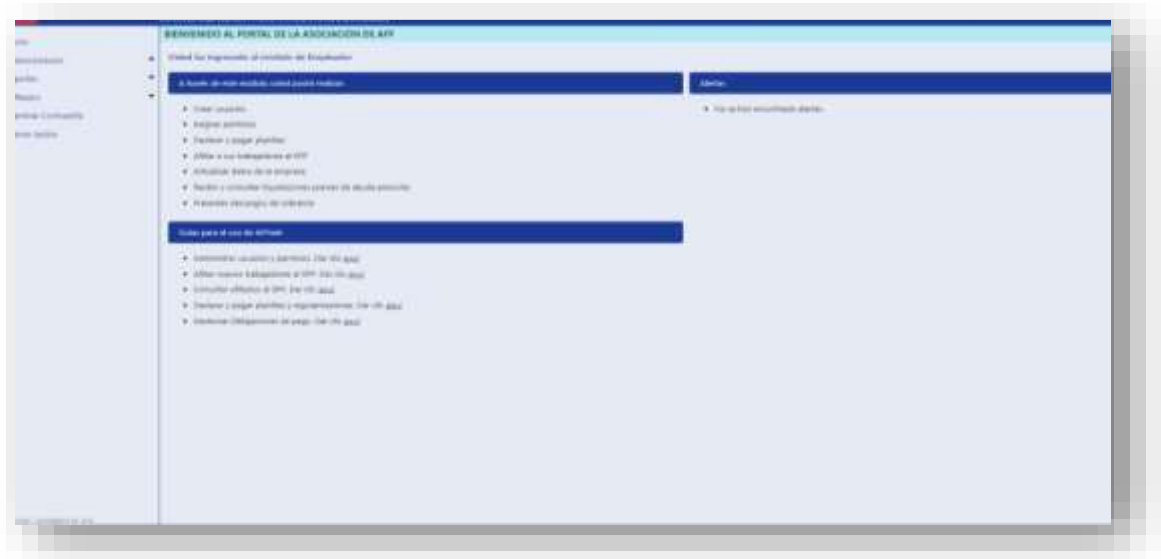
BIENVENIDO AL PORTAL DE LA ASOCIACIÓN DE AFP

Usted ha ingresado al módulo de Empleador

A través de este módulo usted podrá realizar:

Alertas

- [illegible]
- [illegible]
- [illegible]
- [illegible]
- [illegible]
- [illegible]
- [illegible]

- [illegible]

Guías para el uso de AFPnet

- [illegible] Ver vía aquí
- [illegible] Ver vía aquí
- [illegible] Ver vía aquí
- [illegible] Ver vía aquí
- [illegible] Ver vía aquí